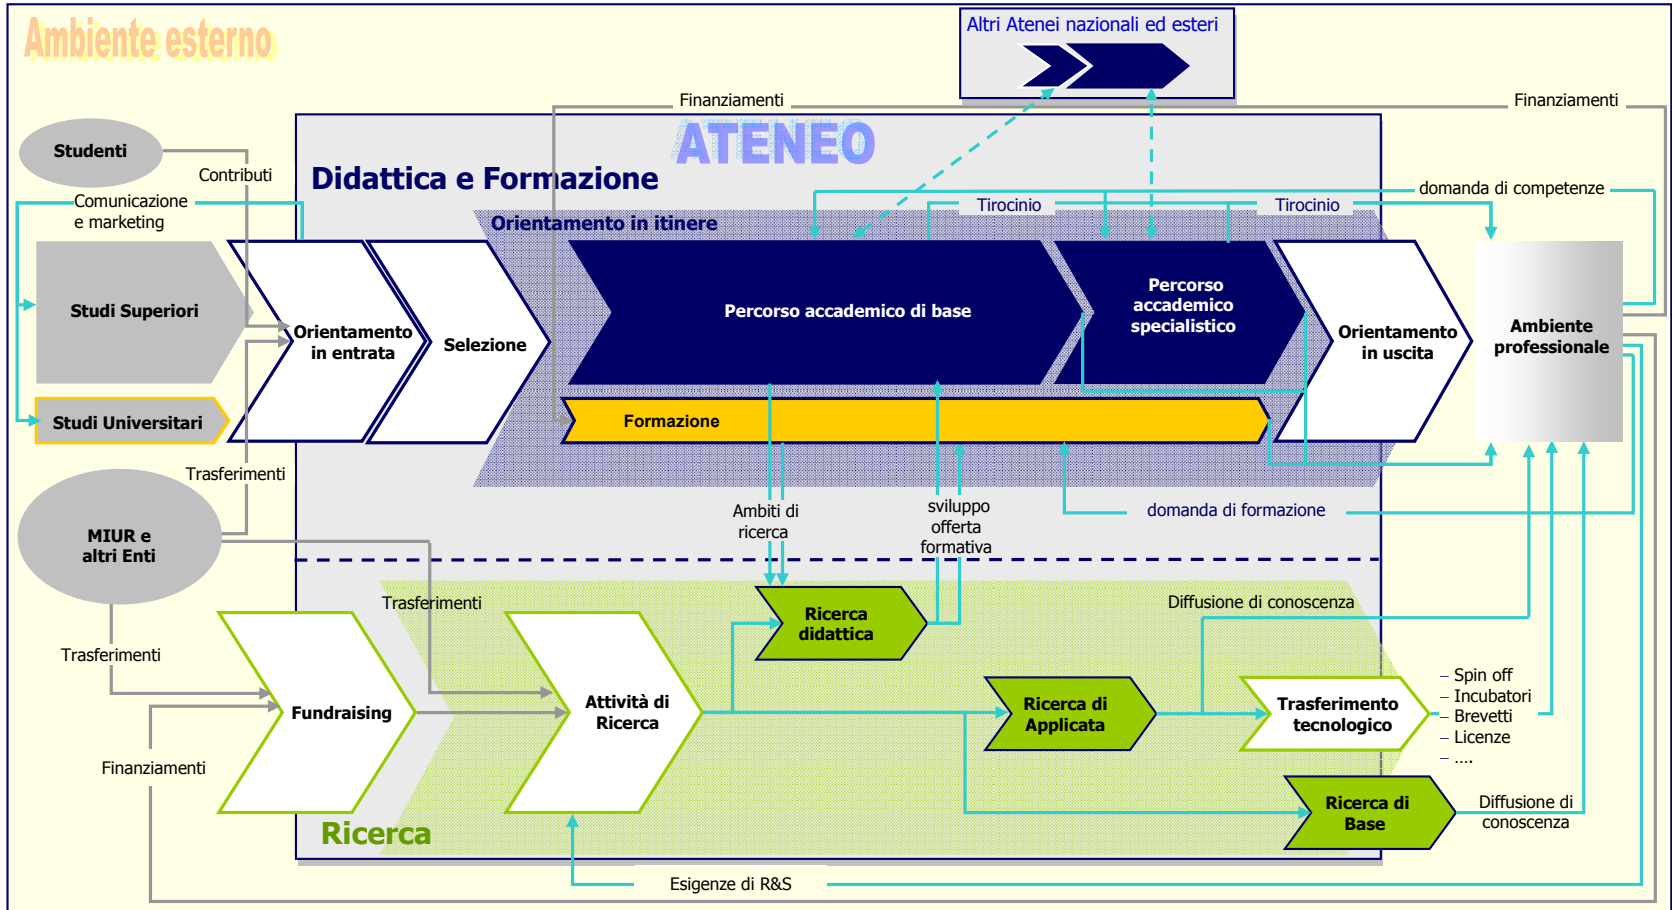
Ambiente esterno

Altri Atenei nazionali ed esteri

Finanziamenti

Finanziamenti

ATENEO

Studenti

Contributi

Comunicazione e marketing

Didattica e Formazione

Orientamento in itinere

Tirocinio

Tirocinio

domanda di competenze

Studi Superiori

Orientamento in entrata

Selezione

Percorso accademico di base

Percorso accademico specialistico

Orientamento in uscita

Ambiente professionale

Studi Universitari

Formazione

Trasferimenti

MIUR e altri Enti

Ambiti di ricerca

sviluppo offerta formativa

domanda di formazione

Trasferimenti

Ricerca didattica

Diffusione di conoscenza

Trasferimenti

Fundraising

Attività di Ricerca

Ricerca di Applicata

Trasferimento tecnologico

– Spin off
– Incubatori
– Brevetti
– Licenze
– ....

Finanziamenti

Ricerca di Base

Diffusione di conoscenza

Ricerca

Esigenze di R&S